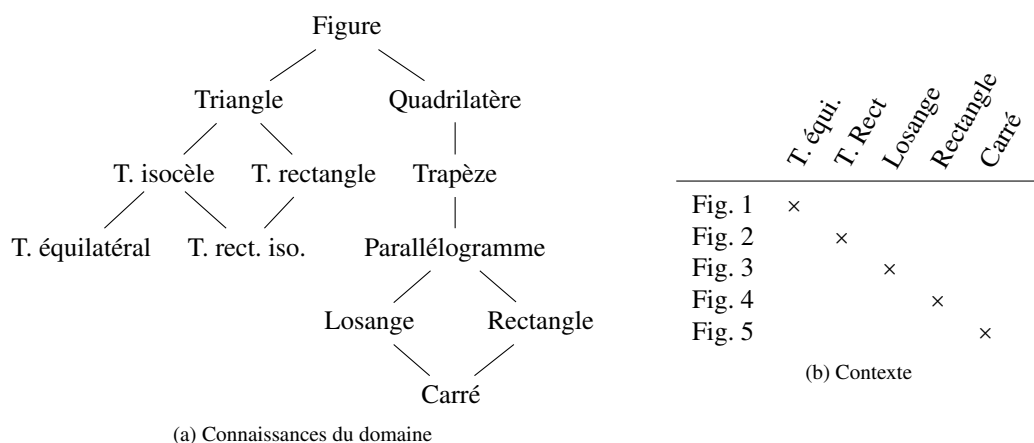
Figure

Triangle Quadrilatère

T. isocèle T. rectangle Trapèze

T. équilatéral T. rect. iso. Parallélogramme

Losange Rectangle

Carré

(a) Connaissances du domaine

| | T. équi. | T. Rect | Losange | Rectangle | Carré |
|---|---|---|---|---|---|
| Fig. 1 | × | | | | |
| Fig. 2 | | × | | | |
| Fig. 3 | | | × | | |
| Fig. 4 | | | | × | |
| Fig. 5 | | | | | × |

(b) Contexte